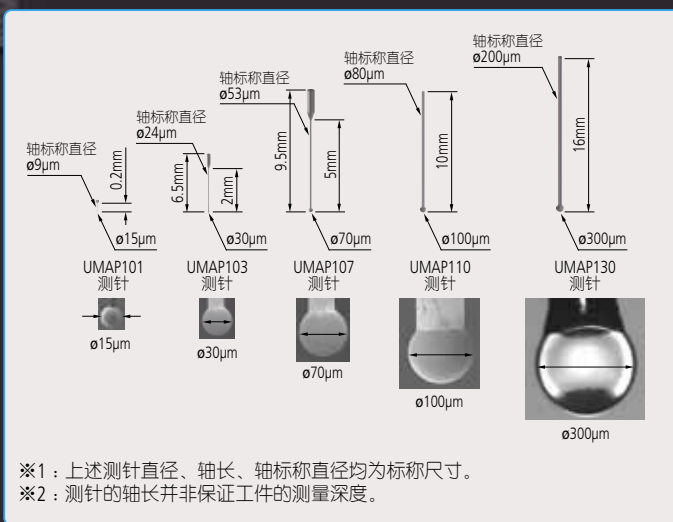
轴标称直径
ø9μm
0.2mm
ø15μm
UMAP101
测针
ø15μm

轴标称直径
ø24μm
6.5mm
2mm
ø30μm
UMAP103
测针
ø30μm

轴标称直径
ø53μm
9.5mm
5mm
ø70μm
UMAP107
测针
ø70μm

轴标称直径
ø80μm
10mm
ø100μm
UMAP110
测针
ø100μm

轴标称直径
ø200μm
16mm
ø300μm
UMAP130
测针
ø300μm

※1：上述测针直径、轴长、轴标称直径均为标称尺寸。
※2：测针的轴长并非保证工件的测量深度。